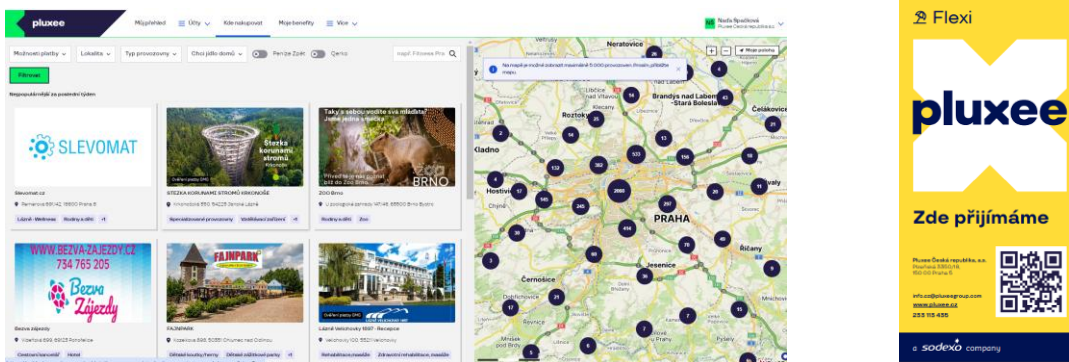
pluxee Můj přehled Účty Kde nakupovat Moje benefity Více

Naďa Spačková
Pluxee Česká republika

Možnosti platby Lokalita Typ provozovny Chci jídlo domů Peníze Zpět Qerko

např. Fitness Pro

Filtrovat

Nejpopulárnější za poslední týden

SLEVOMAT
Slevomat.cz
Pernerova 691/42, 18600 Praha 8
Lázně - Wellness Rodiny a děti +1

Stezka korunami stromů Krkonoše
STEZKA KORUNAMI STROMŮ KRKONOŠE
Krkonošská 590, 54225 Janské Lázně
Specializované provozovny Volnočasové zařízení +1

Taky s sebou vodíte svá mláďata? Jeme jedna smečka
Přiveďte je sem. Přijďte do Zoo Brno.
BRNO
ZOO Brno
U zoologické zahrady 46/46, 63500 Brno-Bystrc
Rodiny a děti Zoo

WWW.BEZVA-ZAJEZDY.CZ
734 765 205
Bezva Zájezdy
Bezva zájezdy
Vyšehrad 699, 69125 Pohořelice
Cestovní kancelář Hotel

FAJNPARK
FAJNPARK
Kozelkova 896, 50351 Chlumec nad Cidlinou
Dětské koutky/herny Dětské zábavní parky +1

Lázně Velichovky 1897 - Recepce
Velichovky 100, 55211 Velichovky
Rehabilitace, masáže Zdravotní rehabilitace, masáže

Moje poloha

Na mapě je možné zobrazit maximálně 5 000 provozoven. Prosím, přibližte mapu.

Neratovice
Brandýs nad Labem-Stará Boleslav
Čelákovice
Roztoky
Kladno
Hostivice
PRAHA
Říčany
Černošice
Jesenice

Flexi
pluxee
Zde přijímáme
Pluxee Česká republika, a.s.
Plzeňská 5500/1B,
150 00 Praha 5
info.cz@pluxeegroup.com
www.pluxee.cz
233 113 455
a sodexo company